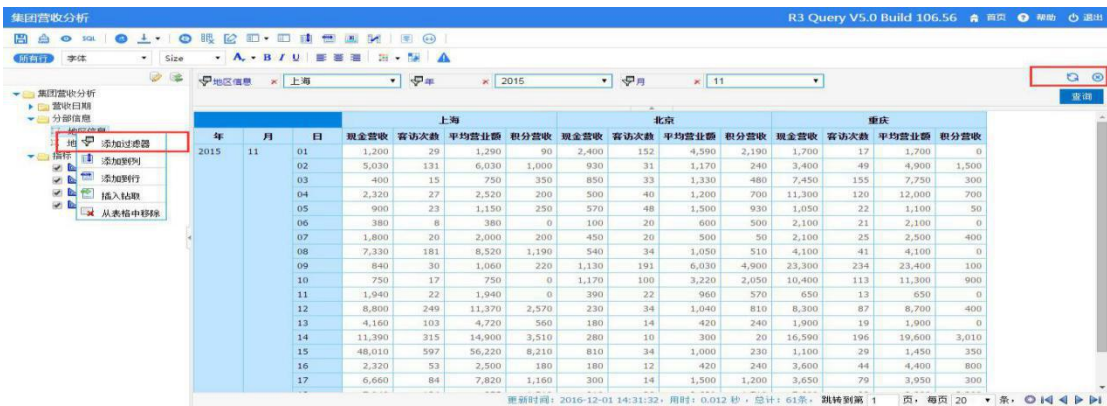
集团营收分析

R3 Query V5.0 Build 106.56 首页 帮助 退出

SQL

所有行 字体 Size

集团营收分析
营收日期
分部信息
地区信息
地
指标

添加过滤器
添加到列
添加到行
插入钻取
从表格中移除

地区信息 × 上海 年 × 2015 月 × 11

查询

| 年 | 月 | 日 | 上海 现金营收 | 上海 寄访次数 | 上海 平均营业额 | 上海 积分营收 | 北京 现金营收 | 北京 寄访次数 | 北京 平均营业额 | 北京 积分营收 | 重庆 现金营收 | 重庆 寄访次数 | 重庆 平均营业额 | 重庆 积分营收 |
|---|---|---|---|---|---|---|---|---|---|---|---|---|---|---|
| 2015 | 11 | 01 | 1,200 | 29 | 1,290 | 90 | 2,400 | 152 | 4,590 | 2,190 | 1,700 | 17 | 1,700 | 0 |
| | | 02 | 5,030 | 131 | 6,030 | 1,000 | 930 | 31 | 1,170 | 240 | 3,400 | 49 | 4,900 | 1,500 |
| | | 03 | 400 | 15 | 750 | 350 | 850 | 33 | 1,330 | 480 | 7,450 | 155 | 7,750 | 300 |
| | | 04 | 2,320 | 27 | 2,520 | 200 | 500 | 40 | 1,200 | 700 | 11,300 | 120 | 12,000 | 700 |
| | | 05 | 900 | 23 | 1,150 | 250 | 570 | 48 | 1,500 | 930 | 1,050 | 22 | 1,100 | 50 |
| | | 06 | 380 | 8 | 380 | 0 | 100 | 20 | 600 | 500 | 2,100 | 21 | 2,100 | 0 |
| | | 07 | 1,800 | 20 | 2,000 | 200 | 450 | 20 | 500 | 50 | 2,100 | 25 | 2,500 | 400 |
| | | 08 | 7,330 | 181 | 8,520 | 1,190 | 540 | 34 | 1,050 | 510 | 4,100 | 41 | 4,100 | 0 |
| | | 09 | 840 | 30 | 1,060 | 220 | 1,130 | 191 | 6,030 | 4,900 | 23,300 | 234 | 23,400 | 100 |
| | | 10 | 750 | 17 | 750 | 0 | 1,170 | 100 | 3,220 | 2,050 | 10,400 | 113 | 11,300 | 900 |
| | | 11 | 1,940 | 22 | 1,940 | 0 | 390 | 22 | 960 | 570 | 650 | 13 | 650 | 0 |
| | | 12 | 8,800 | 249 | 11,370 | 2,570 | 230 | 34 | 1,040 | 810 | 8,300 | 87 | 8,700 | 400 |
| | | 13 | 4,160 | 103 | 4,720 | 560 | 180 | 14 | 420 | 240 | 1,900 | 19 | 1,900 | 0 |
| | | 14 | 11,390 | 315 | 14,900 | 3,510 | 280 | 10 | 300 | 20 | 16,590 | 196 | 19,600 | 3,010 |
| | | 15 | 48,010 | 597 | 56,220 | 8,210 | 810 | 34 | 1,000 | 230 | 1,100 | 29 | 1,450 | 350 |
| | | 16 | 2,320 | 53 | 2,500 | 180 | 180 | 12 | 420 | 240 | 3,600 | 44 | 4,400 | 800 |
| | | 17 | 6,660 | 84 | 7,820 | 1,160 | 300 | 14 | 1,500 | 1,200 | 3,650 | 79 | 3,950 | 300 |

更新时间：2016-12-01 14:31:32，用时：0.012 秒，总计：61条，跳转到第 1 页，每页 20 条。